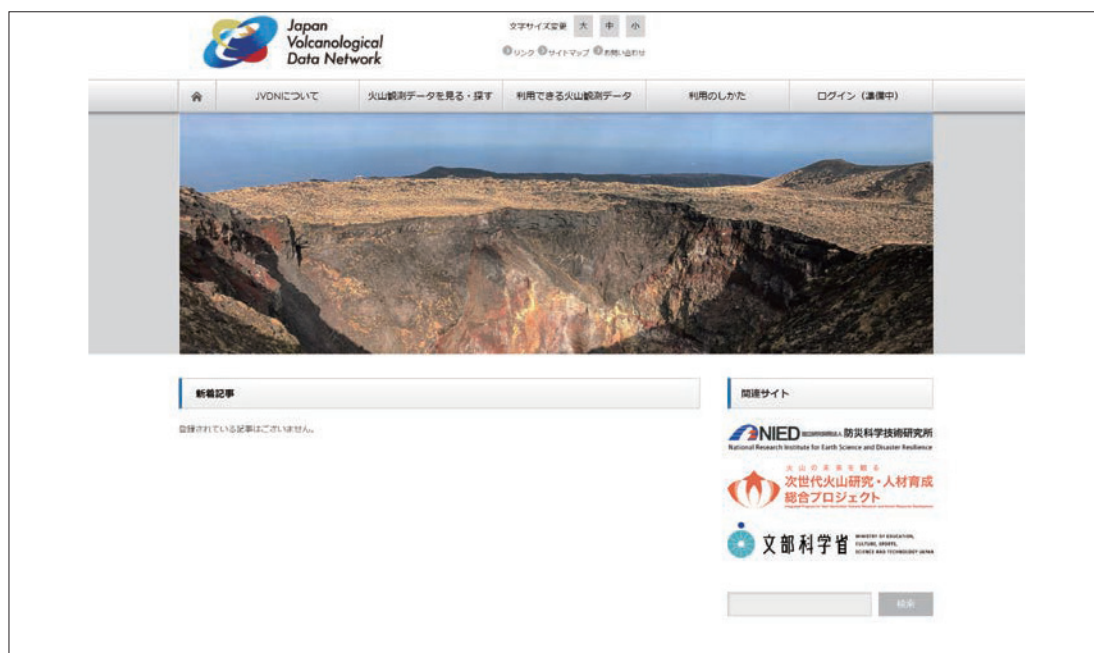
Japan Volcanological Data Network

文字サイズ変更 大 中 小

リンク サイトマップ お問い合わせ

JVDNについて | 火山観測データを見る・探す | 利用できる火山観測データ | 利用のしかた | ログイン（準備中）

新着記事

登録されている記事はございません。

関連サイト

NIED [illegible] 防災科学技術研究所
National Research Institute for Earth Science and Disaster Resilience

火山の未来を観る
次世代火山研究・人材育成総合プロジェクト
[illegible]

文部科学省 MINISTRY OF EDUCATION, CULTURE, SPORTS, SCIENCE AND TECHNOLOGY-JAPAN

検索